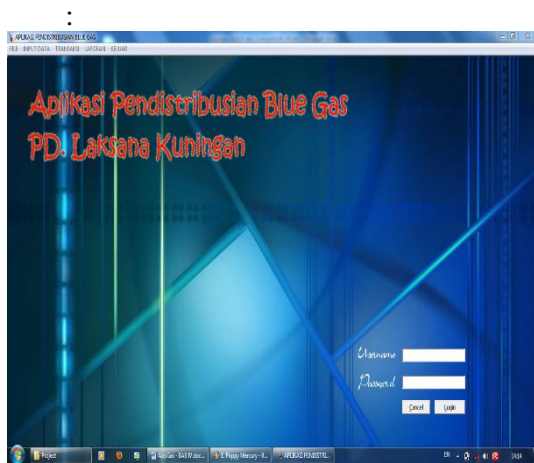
:

APLIKASI PENDISTRIBUSIAN BLUE GAS

FILE INPUT DATA TRANSAKSI LAPORAN KELUAR

Aplikasi Pendistribusian Blue Gas
PD. Laksana Kuningan

Username

Password

Cancel Login

Project

AplicGas - BAB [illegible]

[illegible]

APLIKASI PENDISTRI...

EN

14:34